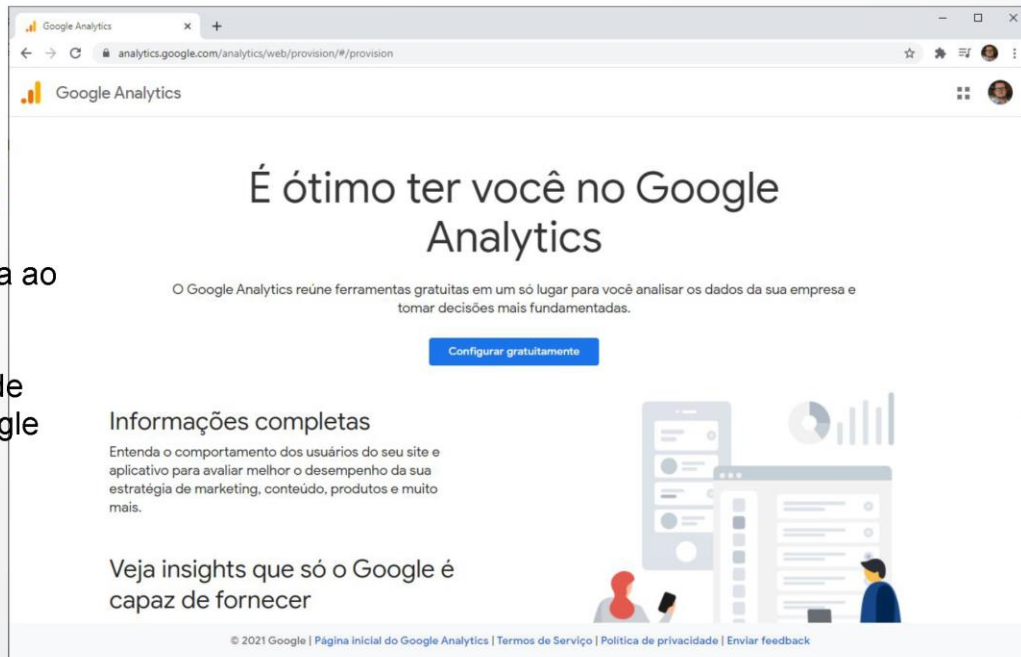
Google Analytics

analytics.google.com/analytics/web/provision/#/provision

Google Analytics

a ao

le
gle

É ótimo ter você no Google Analytics

O Google Analytics reúne ferramentas gratuitas em um só lugar para você analisar os dados da sua empresa e tomar decisões mais fundamentadas.

Configurar gratuitamente

Informações completas

Entenda o comportamento dos usuários do seu site e aplicativo para avaliar melhor o desempenho da sua estratégia de marketing, conteúdo, produtos e muito mais.

Veja insights que só o Google é capaz de fornecer

© 2021 Google | Página inicial do Google Analytics | Termos de Serviço | Política de privacidade | Enviar feedback